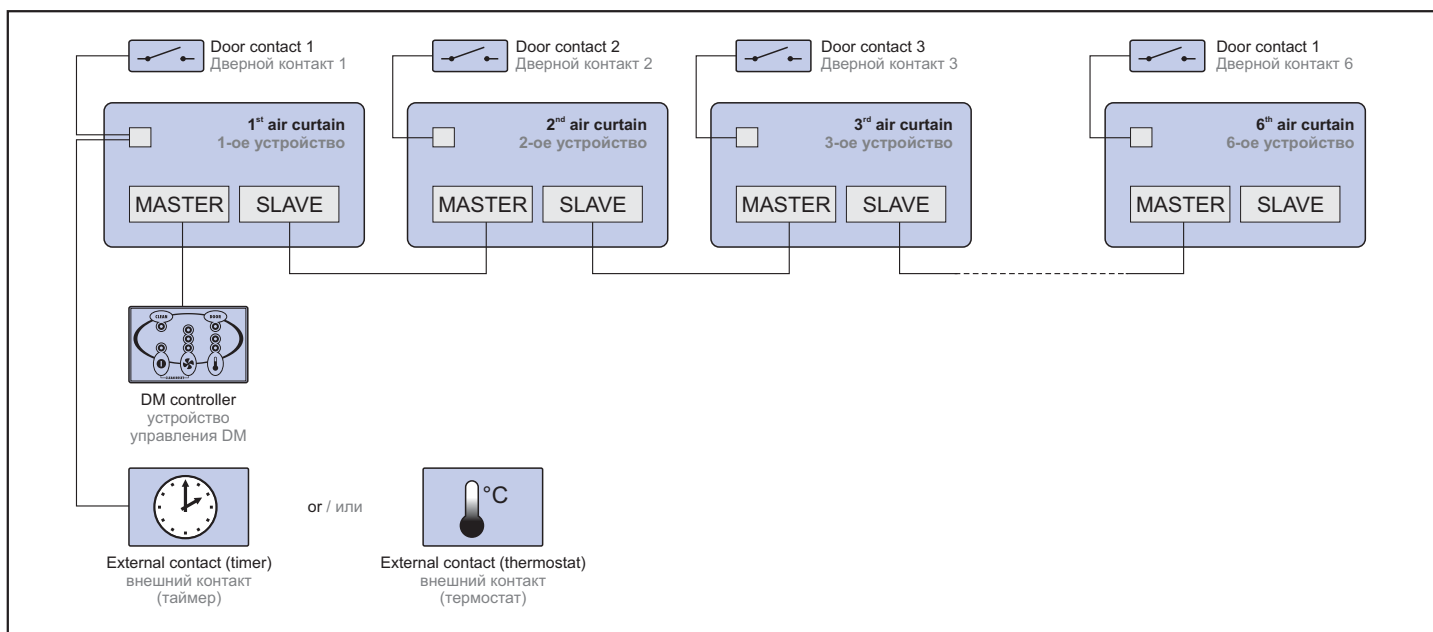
Door contact 1
Дверной контакт 1

Door contact 2
Дверной контакт 2

Door contact 3
Дверной контакт 3

Door contact 1
Дверной контакт 6

$1^{st}$ air curtain
1-ое устройство

MASTER SLAVE

$2^{nd}$ air curtain
2-ое устройство

MASTER SLAVE

$3^{rd}$ air curtain
3-ое устройство

MASTER SLAVE

$6^{th}$ air curtain
6-ое устройство

MASTER SLAVE

CLEAN DOOR

DM controller
устройство
управления DM

°C

or / или

External contact (timer)
внешний контакт
(таймер)

External contact (thermostat)
внешний контакт
(термостат)